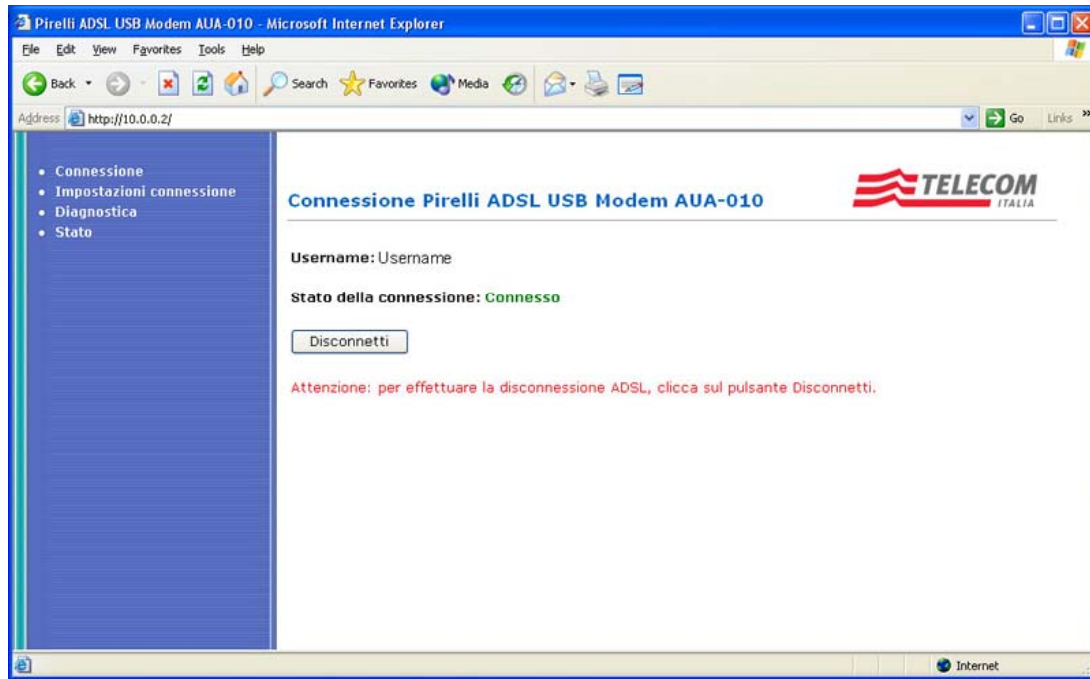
Pirelli ADSL USB Modem AUA-010 - Microsoft Internet Explorer

File Edit View Favorites Tools Help

Back Search Favorites Media

Address http://10.0.0.2/ Go Links

• Connessione
• Impostazioni connessione
• Diagnostica
• Stato

Connessione Pirelli ADSL USB Modem AUA-010

TELECOM ITALIA

Username: Username

Stato della connessione: Connesso

Disconnetti

Attenzione: per effettuare la disconnessione ADSL, clicca sul pulsante Disconnetti.

Internet